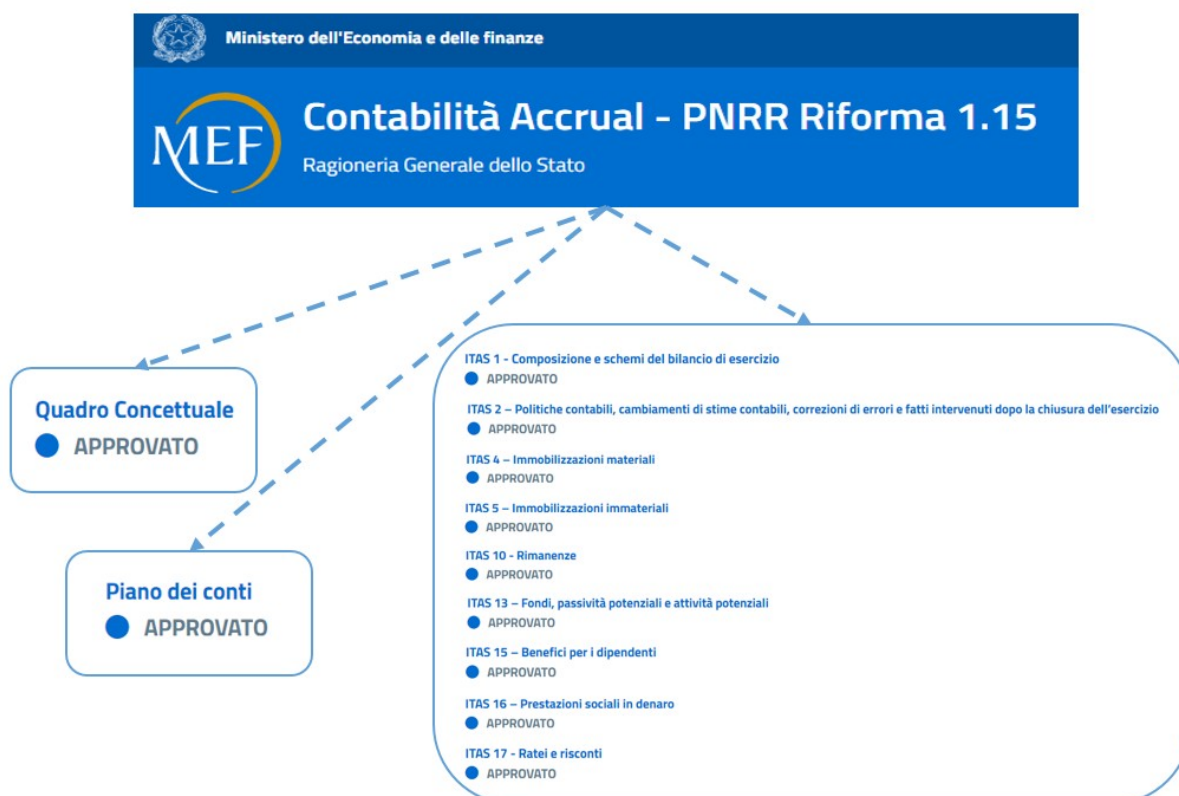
Ministero dell'Economia e delle finanze

MEF

Contabilità Accrual - PNRR Riforma 1.15

Ragioneria Generale dello Stato

Quadro Concettuale
APPROVATO

Piano dei conti
APPROVATO

ITAS 1 - Composizione e schemi del bilancio di esercizio
APPROVATO

ITAS 2 – Politiche contabili, cambiamenti di stime contabili, correzioni di errori e fatti intervenuti dopo la chiusura dell'esercizio
APPROVATO

ITAS 4 – Immobilizzazioni materiali
APPROVATO

ITAS 5 – Immobilizzazioni immateriali
APPROVATO

ITAS 10 - Rimanenze
APPROVATO

ITAS 13 – Fondi, passività potenziali e attività potenziali
APPROVATO

ITAS 15 – Benefici per i dipendenti
APPROVATO

ITAS 16 – Prestazioni sociali in denaro
APPROVATO

ITAS 17 - Ratei e risconti
APPROVATO